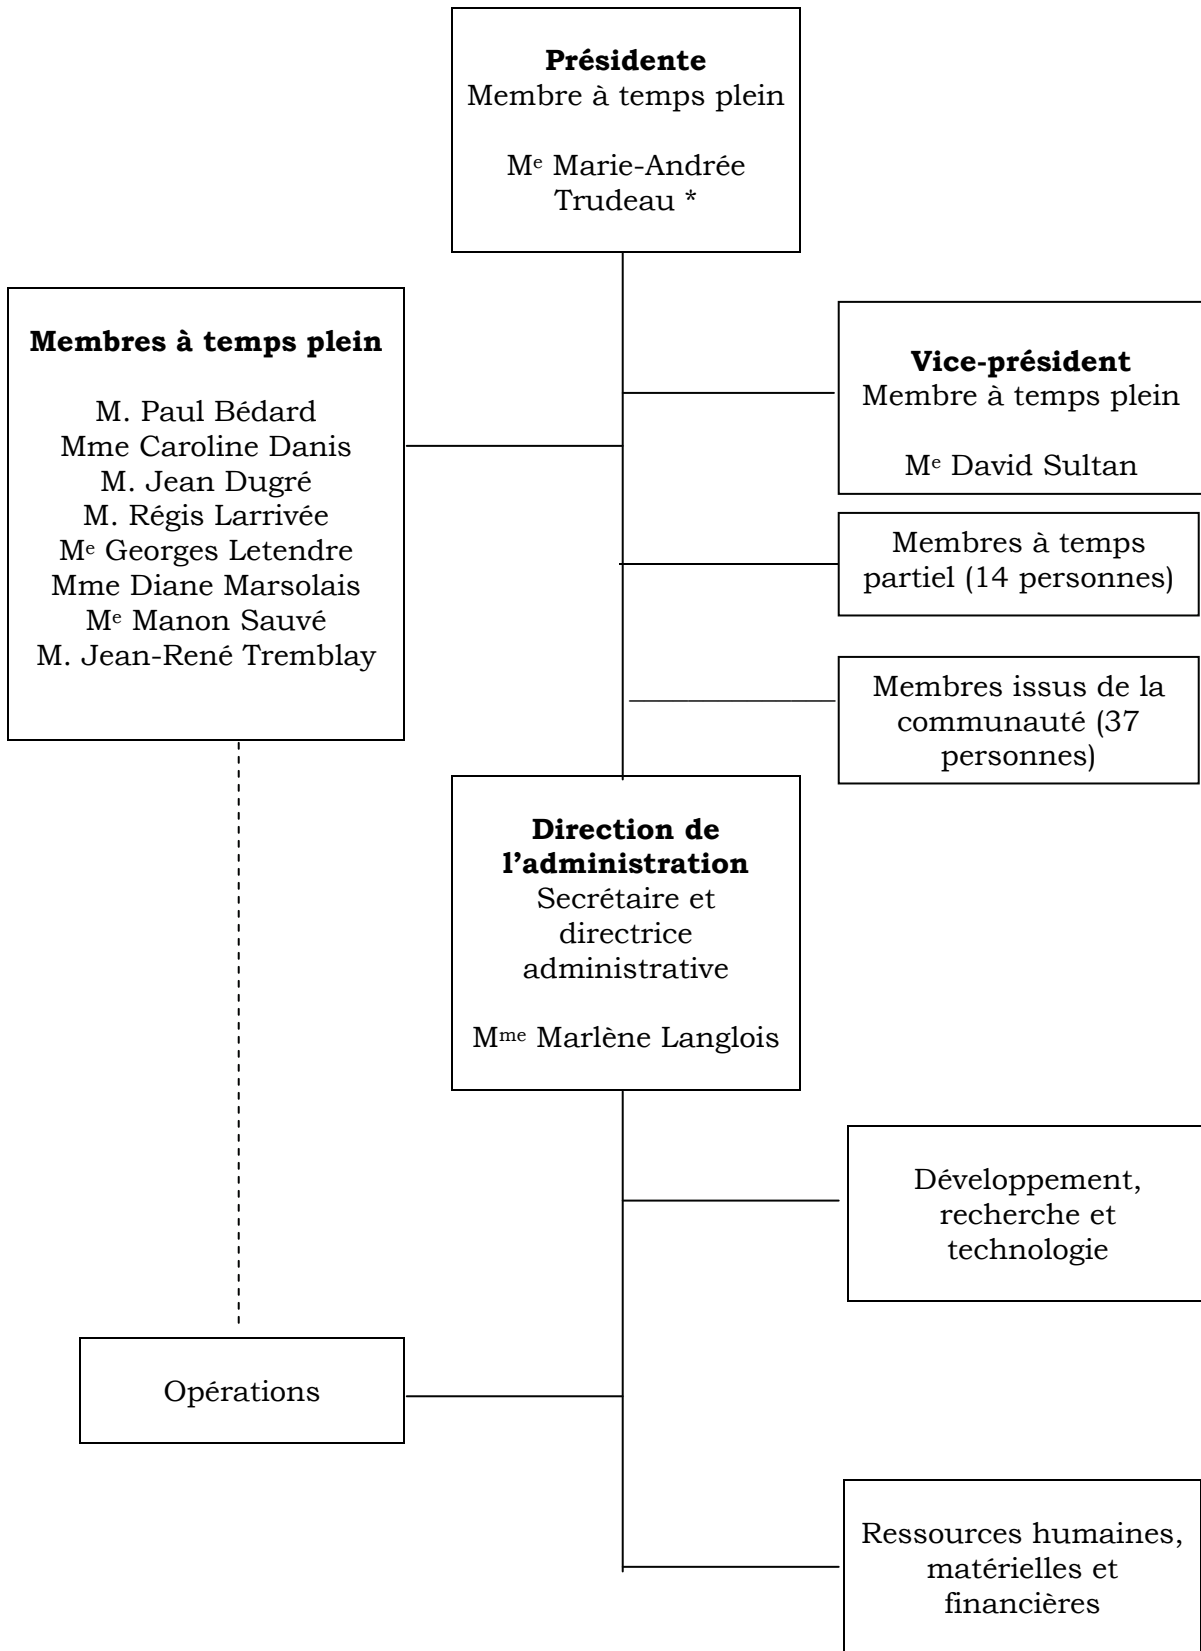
**Présidente**
Membre à temps plein

M$^{e}$ Marie-Andrée Trudeau *

**Membres à temps plein**

M. Paul Bédard
Mme Caroline Danis
M. Jean Dugré
M. Régis Larrivée
M$^{e}$ Georges Letendre
Mme Diane Marsolais
M$^{e}$ Manon Sauvé
M. Jean-René Tremblay

**Vice-président**
Membre à temps plein

M$^{e}$ David Sultan

Membres à temps partiel (14 personnes)

Membres issus de la communauté (37 personnes)

**Direction de l'administration**
Secrétaire et directrice administrative

M$^{me}$ Marlène Langlois

Développement, recherche et technologie

Opérations

Ressources humaines, matérielles et financières